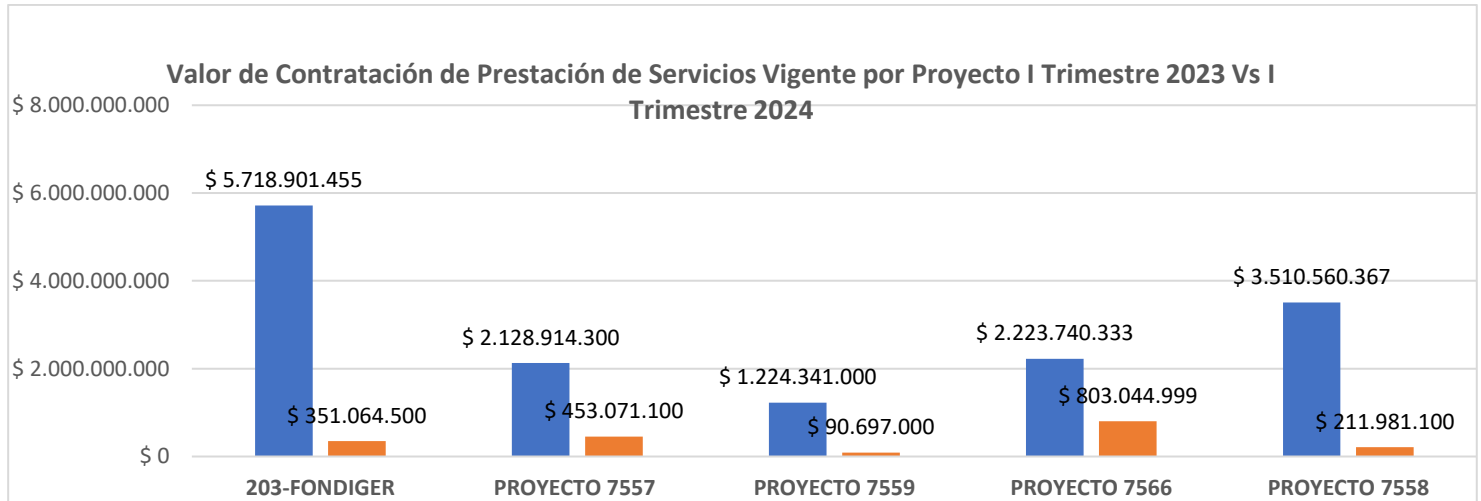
Valor de Contratación de Prestación de Servicios Vigente por Proyecto I Trimestre 2023 Vs I Trimestre 2024

$ 8.000.000.000
$ 6.000.000.000
$ 4.000.000.000
$ 2.000.000.000
$ 0

$ 5.718.901.455
$ 351.064.500
$ 2.128.914.300
$ 453.071.100
$ 1.224.341.000
$ 90.697.000
$ 2.223.740.333
$ 803.044.999
$ 3.510.560.367
$ 211.981.100

203-FONDIGER
PROYECTO 7557
PROYECTO 7559
PROYECTO 7566
PROYECTO 7558